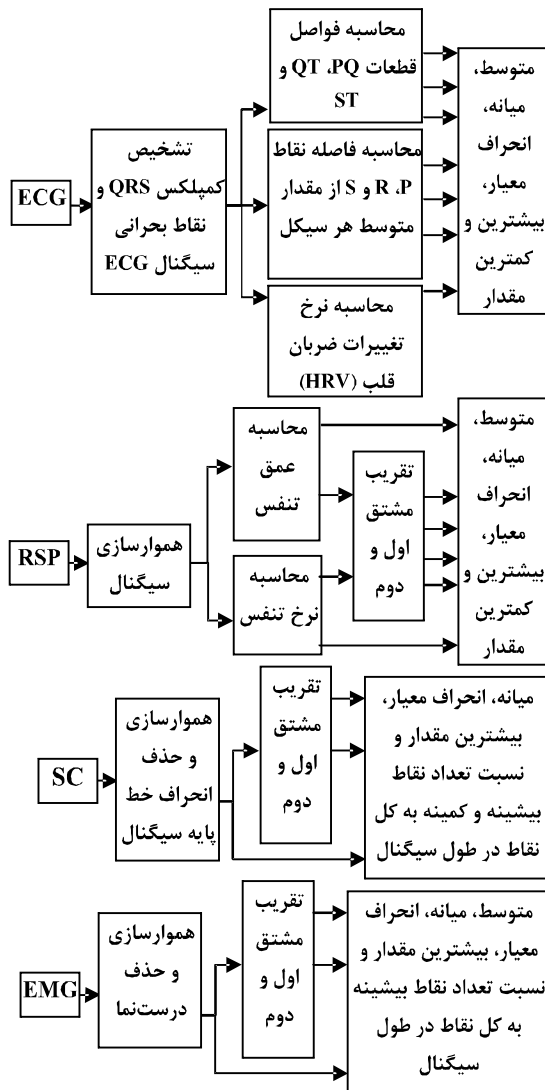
ECG

تشخیص کمپلکس QRS و نقاط بحرانی سیگنال ECG

محاسبه فواصل قطعات QT ،PQ و ST

محاسبه فاصله نقاط R ،P و S از مقدار متوسط هر سیکل

محاسبه نرخ تغییرات ضربان قلب (HRV)

متوسط، میانه، انحراف معیار، بیشترین و کمترین مقدار

RSP

هموارسازی سیگنال

محاسبه عمق تنفس

محاسبه نرخ تنفس

تقریب مشتق اول و دوم

متوسط، میانه، انحراف معیار، بیشترین و کمترین مقدار

SC

هموارسازی و حذف انحراف خط پایه سیگنال

تقریب مشتق اول و دوم

میانه، انحراف معیار، بیشترین مقدار و نسبت تعداد نقاط بیشینه و کمینه به کل نقاط در طول سیگنال

EMG

هموارسازی و حذف درست‌نما

تقریب مشتق اول و دوم

متوسط، میانه، انحراف معیار، بیشترین مقدار و نسبت تعداد نقاط بیشینه به کل نقاط در طول سیگنال